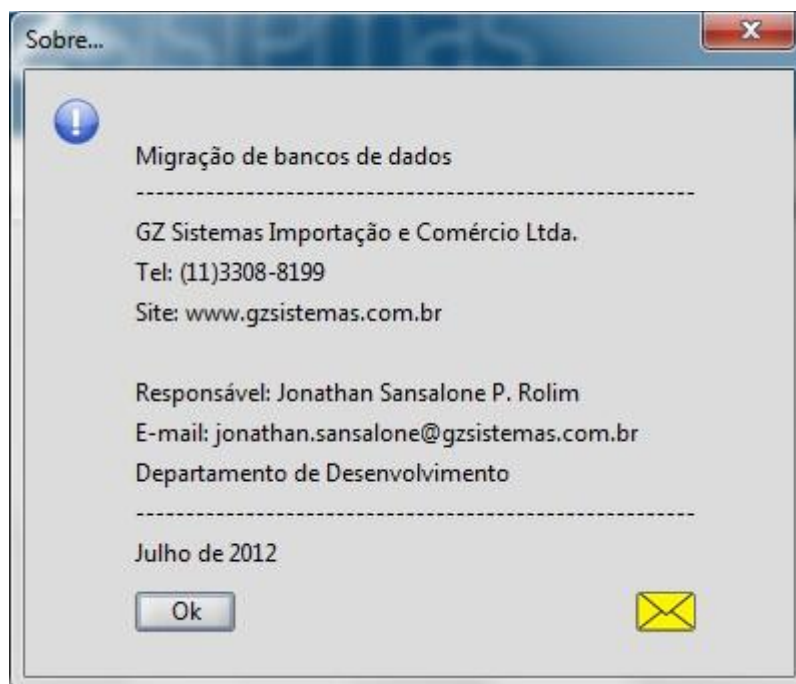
Sobre...

Migração de bancos de dados

-----------------------------------------------------------

GZ Sistemas Importação e Comércio Ltda.
Tel: (11)3308-8199
Site: www.gzsistemas.com.br

Responsável: Jonathan Sansalone P. Rolim
E-mail: jonathan.sansalone@gzsistemas.com.br
Departamento de Desenvolvimento

-----------------------------------------------------------

Julho de 2012

Ok